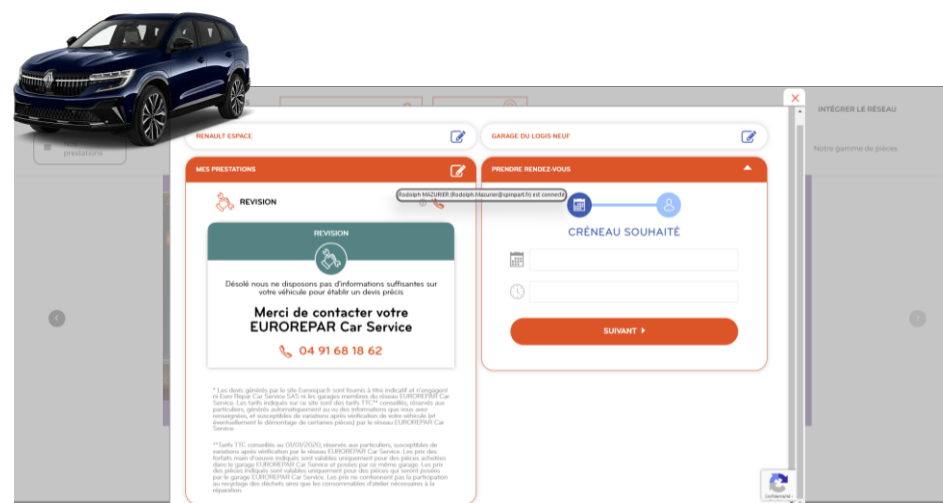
INTÉGRER LE RÉSEAU

Notre gamme de pièces

prestations

RENAULT ESPACE

GARAGE DU LOGIS NEUF

MES PRESTATIONS

PRENDRE RENDEZ-VOUS

Rodolph MAZURIER (Rodolph.Mazurier@spinpart.fr) est connecté

REVISION

CRÉNEAU SOUHAITÉ

REVISION

Désolé nous ne disposons pas d'informations suffisantes sur votre véhicule pour établir un devis précis

Merci de contacter votre EUROREPAR Car Service

04 91 68 18 62

SUIVANT

* Les devis générés par le site Eurorepar.fr sont fournis à titre indicatif et n'engagent ni Euro Repair Car Service SAS ni les garages membres du réseau EUROREPAR Car Service. Les tarifs indiqués sur ce site sont des tarifs TTC** conseillés réservés aux particuliers, générés automatiquement au vu des informations que vous avez renseignées, et susceptibles de variations après vérification de votre véhicule (et éventuellement le démontage de certaines pièces) par le réseau EUROREPAR Car Service.

**Tarifs TTC conseillés au 01/01/2020, réservés aux particuliers, susceptibles de variations après vérification par le réseau EUROREPAR Car Service. Les prix des forfaits main d'oeuvre indiqués sont valables uniquement pour des pièces achetées dans le garage EUROREPAR Car Service et posées par ce même garage. Les prix des pièces indiqués sont valables uniquement pour des pièces qui seront posées par le garage EUROREPAR Car Service. Les prix ne comprennent pas la participation au recyclage des déchets ainsi que les consommables d'atelier nécessaires à la réparation.

Confidentialité